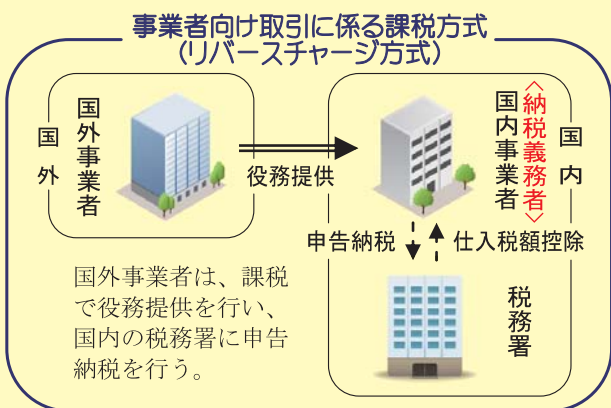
事業者向け取引に係る課税方式
(リバースチャージ方式)

国外

国外事業者

役務提供

国内

〈納税義務者〉
国内事業者

申告納税

仕入税額控除

税務署

国外事業者は、課税で役務提供を行い、国内の税務署に申告納税を行う。